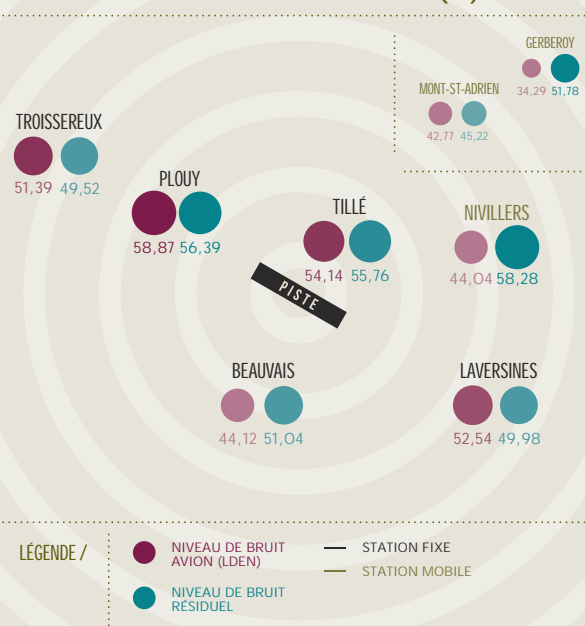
GERBEROY
34,29 51,78

MONT-ST-ADRIEN
42,77 45,22

TROISSEREUX
51,39 49,52

PLOUY
58,87 56,39

TILLÉ
54,14 55,76

NIVILLERS
44,04 58,28

PISTE

BEAUVAIS
44,12 51,04

LAVERSINES
52,54 49,98

LÉGENDE /

NIVEAU DE BRUIT AVION (LDEN)

NIVEAU DE BRUIT RÉSIDUEL

STATION FIXE

STATION MOBILE